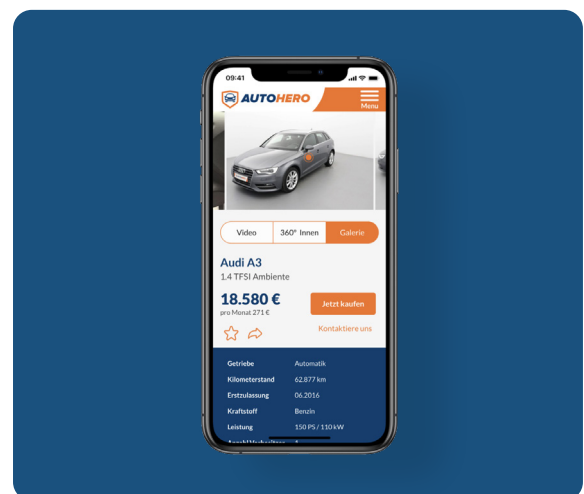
09:41

AUTOHERO

Menu

Video

360° Innen

Galerie

Audi A3

1.4 TFSI Ambiente

18.580 €

pro Monat 271 €

Jetzt kaufen

Kontaktiere uns

| Getriebe | Automatik |
|---|---|
| Kilometerstand | 62.877 km |
| Erstzulassung | 06.2016 |
| Kraftstoff | Benzin |
| Leistung | 150 PS / 110 kW |
| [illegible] | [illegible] |